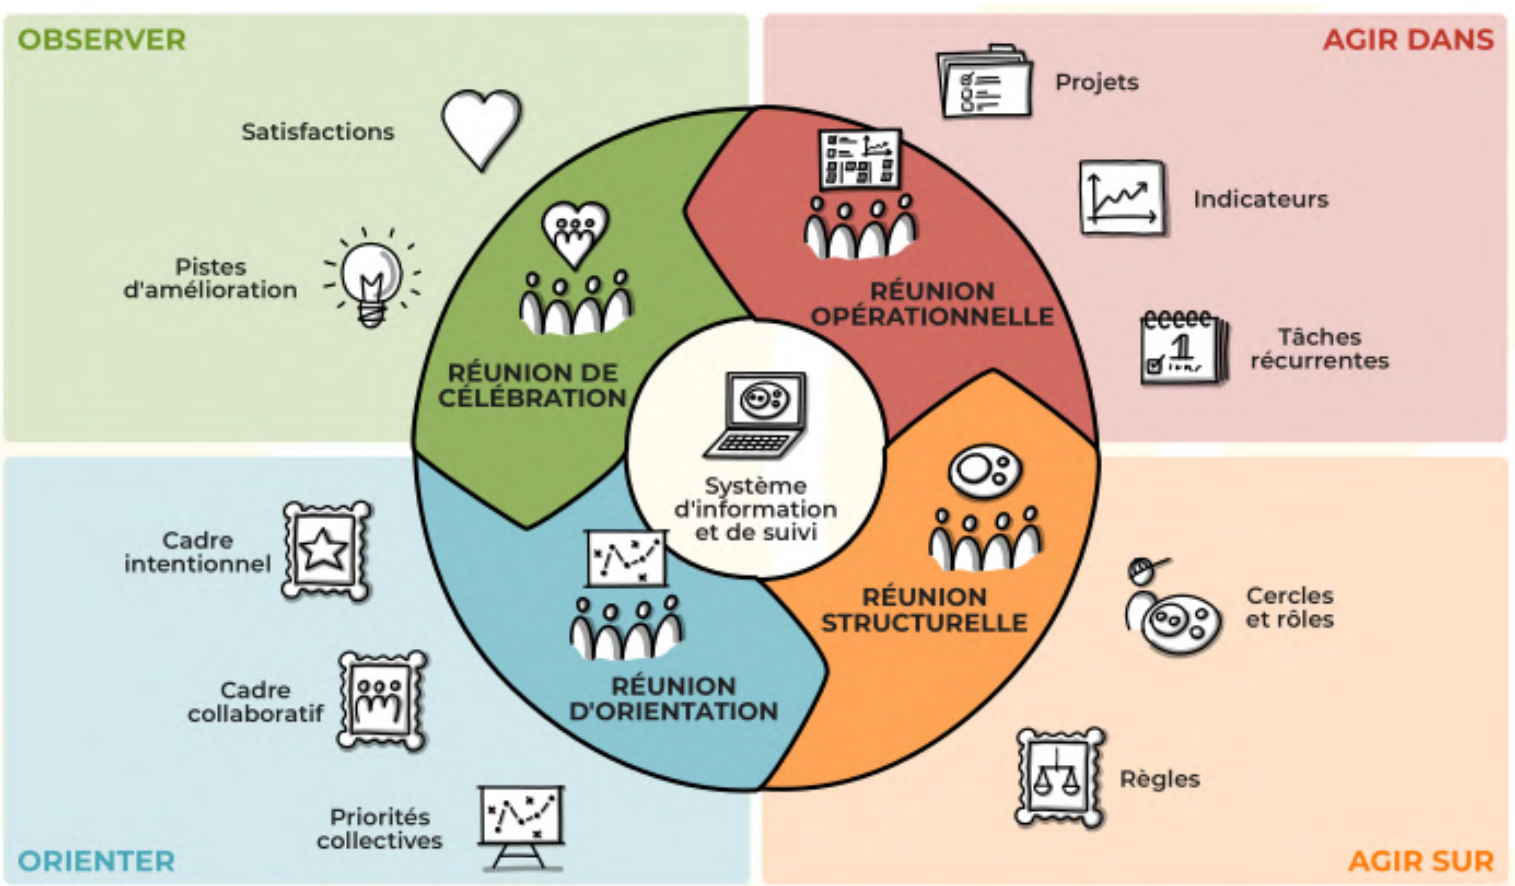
OBSERVER

Satisfactions

Pistes d'amélioration

AGIR DANS

Projets

Indicateurs

Tâches récurrentes

RÉUNION DE CÉLÉBRATION

RÉUNION OPÉRATIONNELLE

Système d'information et de suivi

RÉUNION STRUCTURELLE

RÉUNION D'ORIENTATION

Cadre intentionnel

Cadre collaboratif

Priorités collectives

ORIENTER

Cercles et rôles

Règles

AGIR SUR